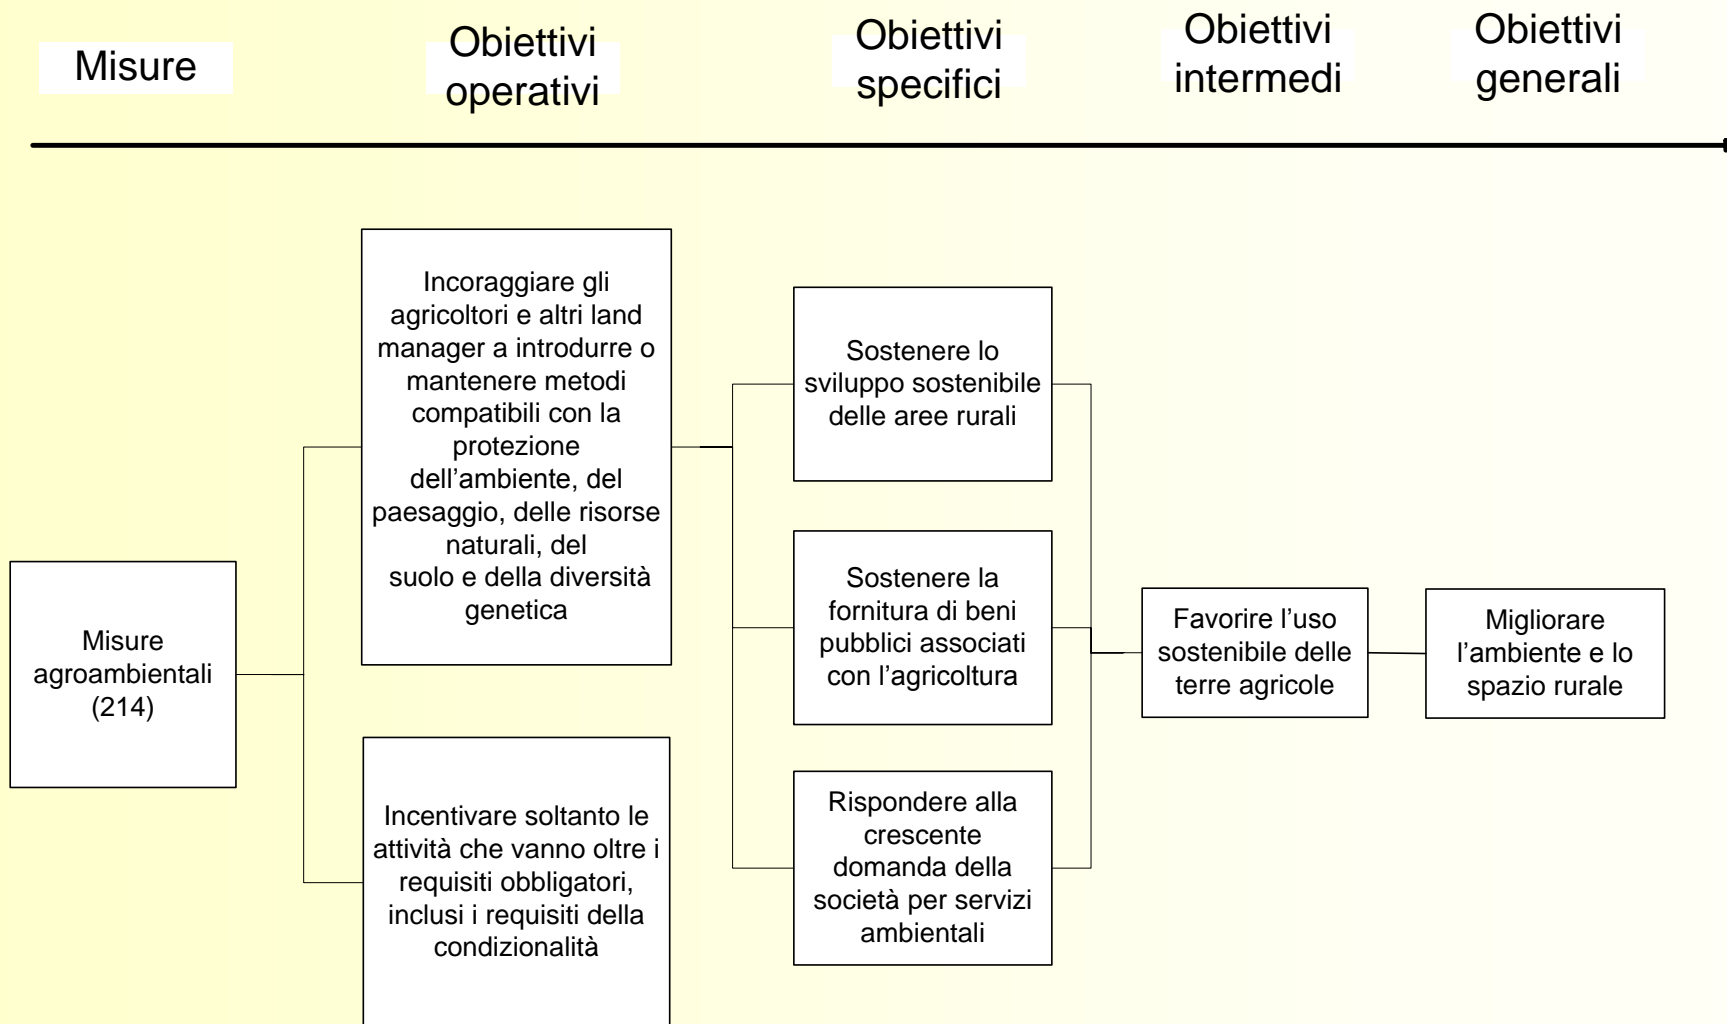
Misure

Obiettivi operativi

Obiettivi specifici

Obiettivi intermedi

Obiettivi generali

Misure agroambientali (214)

Incoraggiare gli agricoltori e altri land manager a introdurre o mantenere metodi compatibili con la protezione dell'ambiente, del paesaggio, delle risorse naturali, del suolo e della diversità genetica

Incentivare soltanto le attività che vanno oltre i requisiti obbligatori, inclusi i requisiti della condizionalità

Sostenere lo sviluppo sostenibile delle aree rurali

Sostenere la fornitura di beni pubblici associati con l'agricoltura

Rispondere alla crescente domanda della società per servizi ambientali

Favorire l'uso sostenibile delle terre agricole

Migliorare l'ambiente e lo spazio rurale